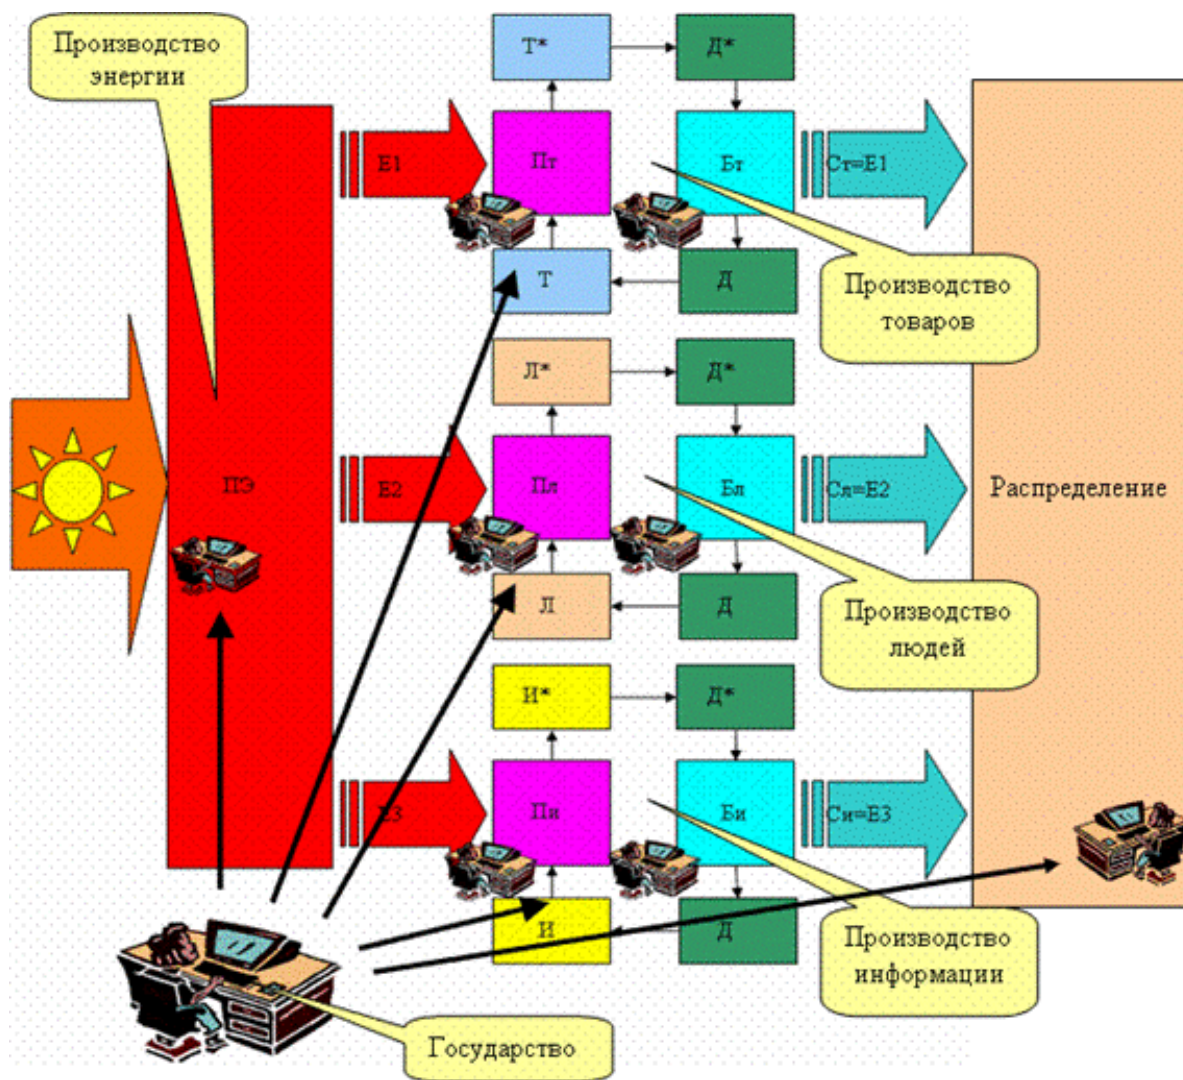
Производство энергии

Т*

Д*

Е1

Пт

Бт

Ст=Е1

Т

Д

Производство товаров

Л*

Д*

ПЭ

Е2

Пл

Бл

Сл=Е2

Распределение

Л

Д

Производство людей

И*

Д*

Е3

Пи

Би

Си=Е3

И

Д

Производство информации

Государство